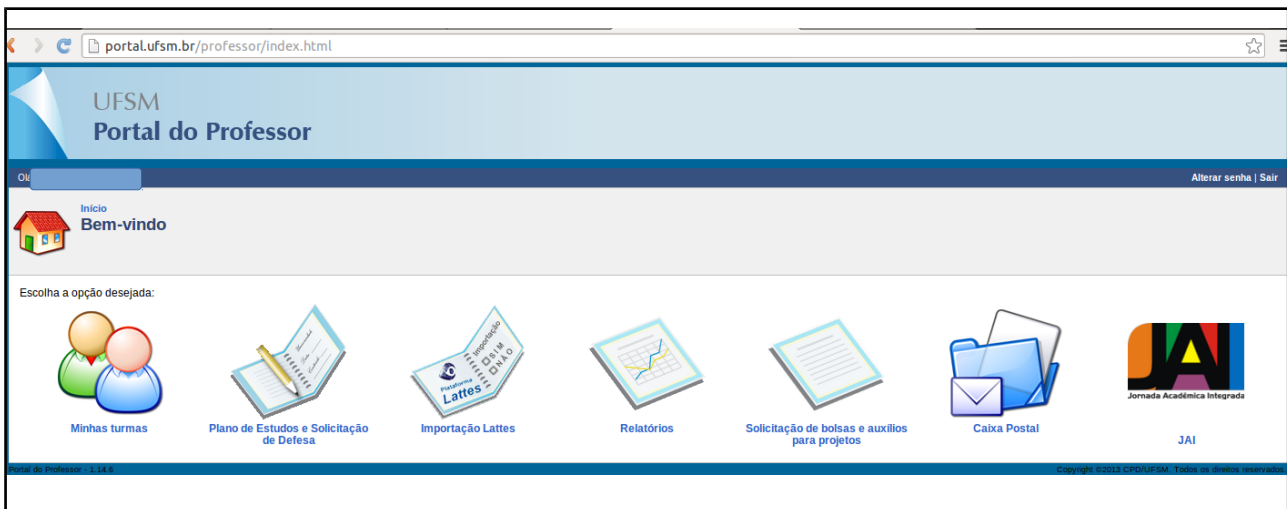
portal.ufsm.br/professor/index.html

UFSM
Portal do Professor

Olá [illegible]

Alterar senha | Sair

Início
Bem-vindo

Escolha a opção desejada:

Minhas turmas

Plano de Estudos e Solicitação de Defesa

Plataforma Lattes
Importação
SIM
NÃO

Importação Lattes

Relatórios

Solicitação de bolsas e auxílios para projetos

Caixa Postal

JAI
Jornada Acadêmica Integrada

JAI

Portal do Professor - 1.14.6

Copyright ©2013 CPD/UFSM. Todos os direitos reservados.